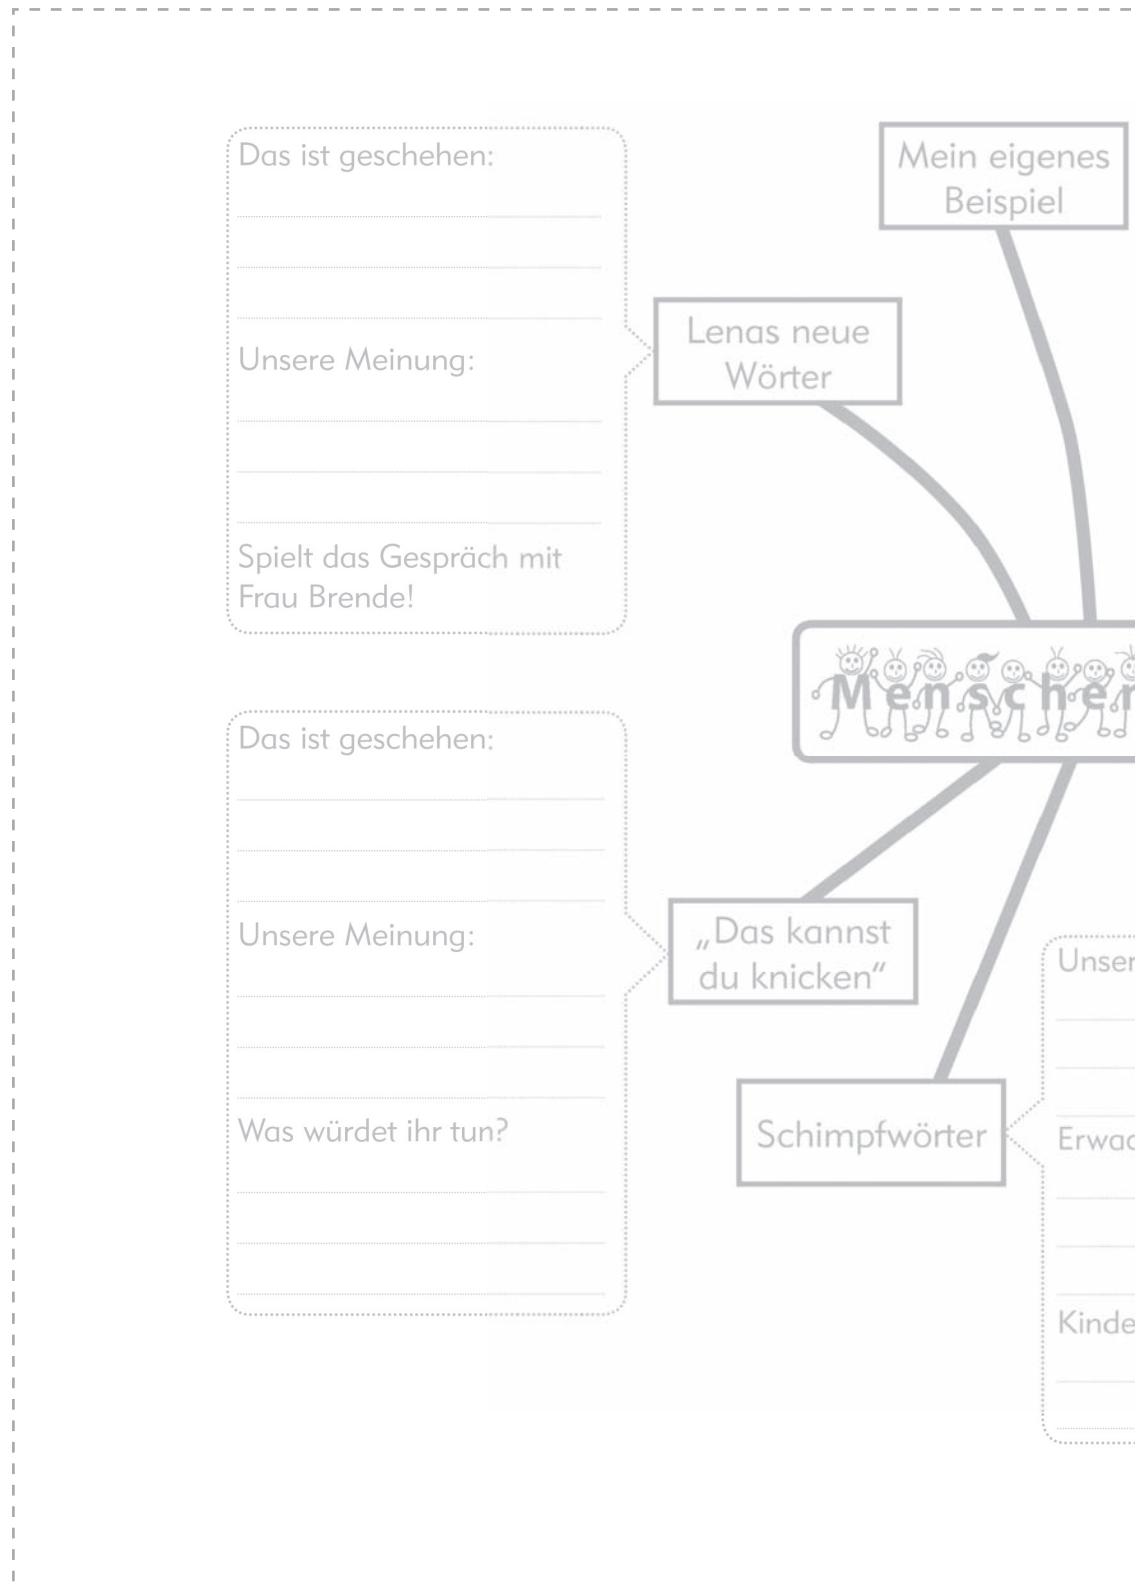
Das ist geschehen:

Unsere Meinung:

Spielt das Gespräch mit Frau Brende!

Mein eigenes Beispiel

Lenas neue Wörter

Menschen

Das ist geschehen:

Unsere Meinung:

Was würdet ihr tun?

„Das kannst du knicken“

Schimpfwörter

Unser

Erwac

Kinde